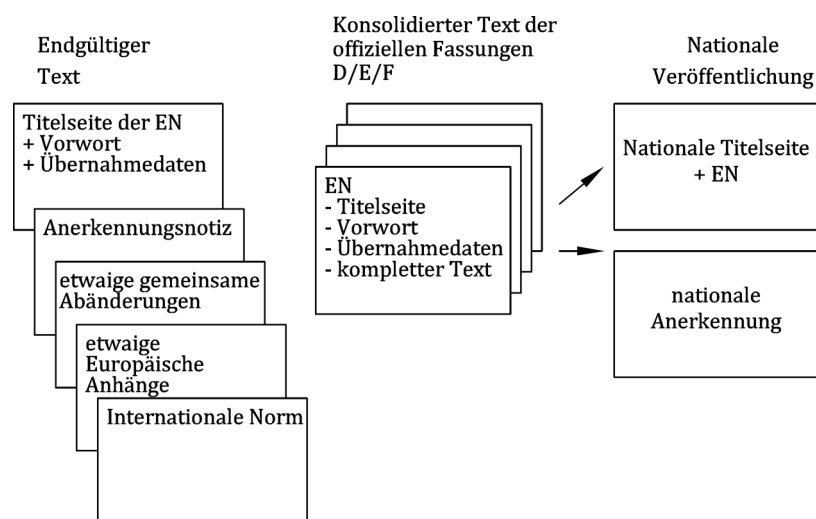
Endgültiger
Text

Titelseite der EN
+ Vorwort
+ Übernahmedaten

Anerkennungsnotiz

etwaige gemeinsame Abänderungen

etwaige Europäische Anhänge

Internationale Norm

Konsolidierter Text der offiziellen Fassungen D/E/F

EN
- Titelseite
- Vorwort
- Übernahmedaten
- kompletter Text

Nationale
Veröffentlichung

Nationale Titelseite
+ EN

nationale
Anerkennung